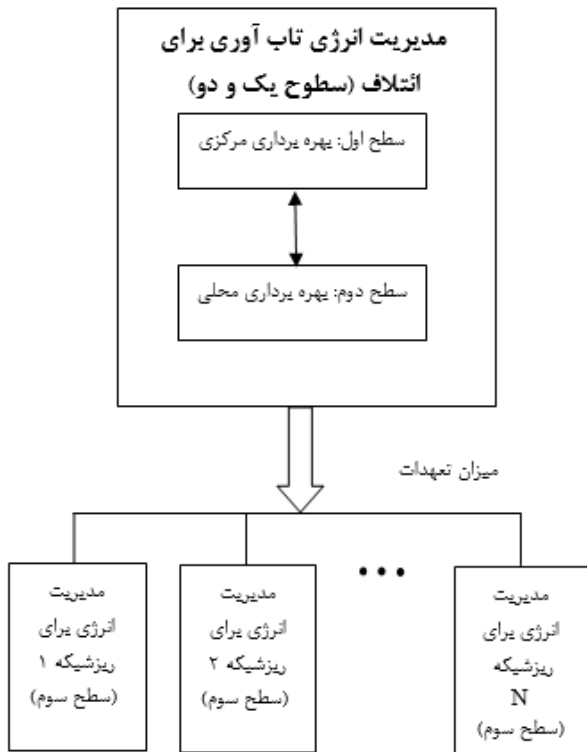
مدیریت انرژی تاب آوری برای ائتلاف (سطوح یک و دو)

سطح اول: بهره برداری مرکزی

سطح دوم: بهره برداری محلی

میزان تعهدات

مدیریت انرژی برای ریزشبکه ۱ (سطح سوم)

مدیریت انرژی برای ریزشبکه ۲ (سطح سوم)

• • •

مدیریت انرژی برای ریزشبکه N (سطح سوم)